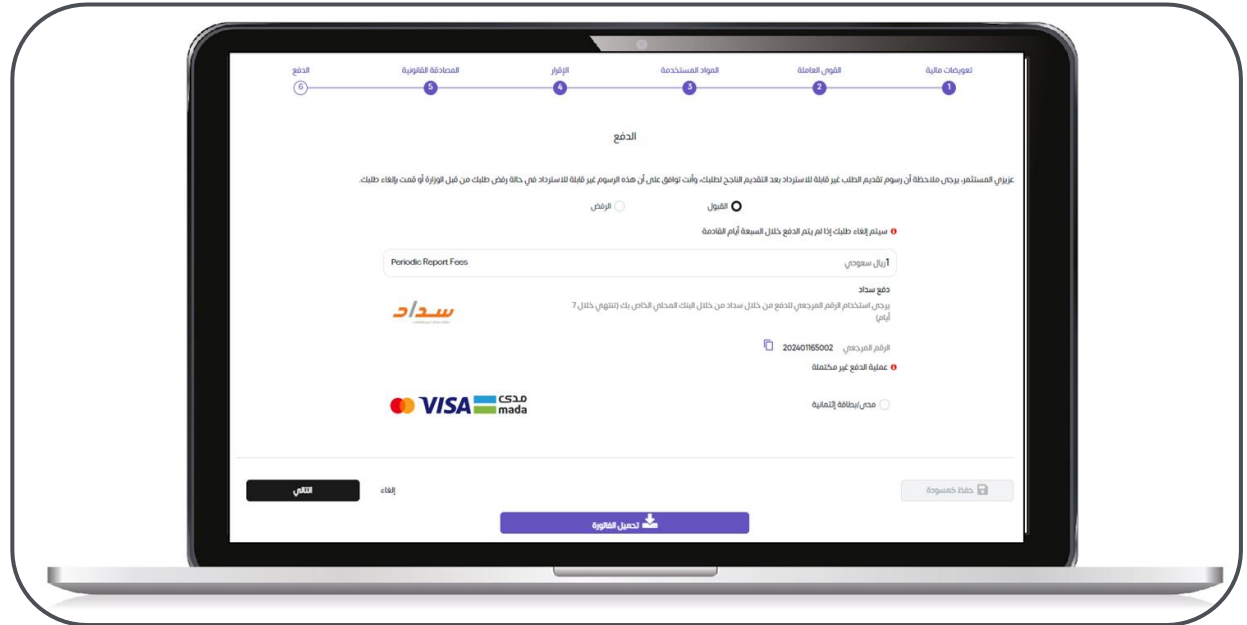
1 تعويضات مالية
2 القوى العاملة
3 المواد المستخدمة
4 الإقرار
5 المصادقة القانونية
6 الدفع

الدفع

عزيزي المستثمر، يرجى ملاحظة أن رسوم تقديم الطلب غير قابلة للاسترداد بعد التقديم الناجح لطلبك، وأنت توافق على أن هذه الرسوم غير قابلة للاسترداد في حالة رفض طلبك من قبل الوزارة أو قمت بإلغاء طلبك.

القبول
الرفض

سيتم إلغاء طلبك إذا لم يتم الدفع خلال السبعة أيام القادمة

1ريال سعودي
Periodic Report Fees

دفع سداد
يرجى استخدام الرقم المرجعي للدفع من خلال سداد من خلال البنك المحلي الخاص بك (تنتهي خلال 7 أيام)

سداد

الرقم المرجعي 202401165002

عملية الدفع غير مكتملة

مدى/بطاقة إئتمانية

مدى mada VISA

التالي
إلغاء
حفظ كمسودة

تحميل الفاتورة